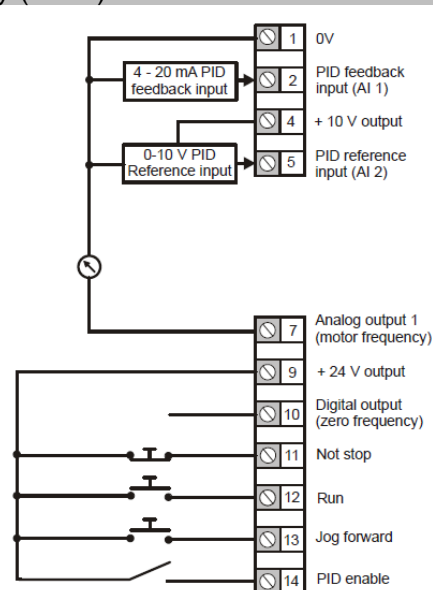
1 0V
4 - 20 mA PID feedback input
2 PID feedback input (AI 1)
4 + 10 V output
0-10 V PID Reference input
5 PID reference input (AI 2)
7 Analog output 1 (motor frequency)
9 + 24 V output
10 Digital output (zero frequency)
11 Not stop
12 Run
13 Jog forward
14 PID enable